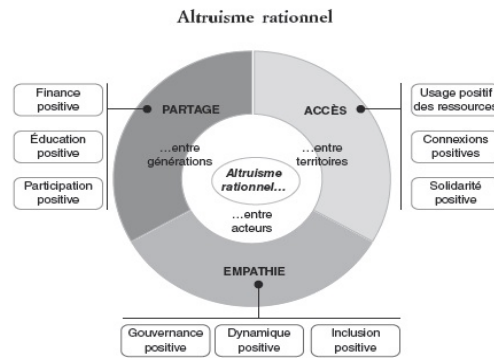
Altruisme rationnel

Finance positive

Éducation positive

Participation positive

PARTAGE

…entre générations

ACCÈS

…entre territoires

Altruisme rationnel…

…entre acteurs

EMPATHIE

Usage positif des ressources

Connexions positives

Solidarité positive

Gouvernance positive

Dynamique positive

Inclusion positive